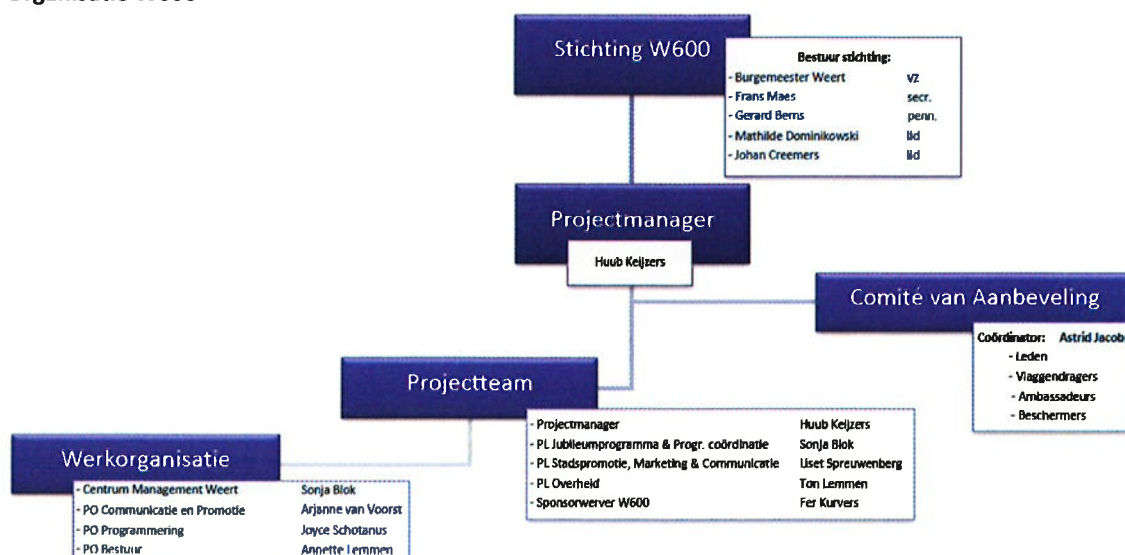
Stichting W600

Bestuur stichting:

| | |
|---|---|
| - Burgemeester Weert | vz |
| - Frans Maes | secr. |
| - Gerard Berns | penn. |
| - Mathilde Dominikowski | lid |
| - Johan Creemers | lid |

Projectmanager

Huub Keijzers

Comité van Aanbeveling

Coördinator: Astrid Jacob
- Leden
- Vlaggendragers
- Ambassadeurs
- Beschermers

Projectteam

| | |
|---|---|
| - Projectmanager | Huub Keijzers |
| - PL Jubileumprogramma & Progr. coördinatie | Sonja Blok |
| - PL Stadspromotie, Marketing & Communicatie | Liset Spreuwenberg |
| - PL Overheid | Ton Lemmen |
| - Sponsorwerver W600 | Fer Kurvers |

Werkorganisatie

| | |
|---|---|
| - Centrum Management Weert | Sonja Blok |
| - PO Communicatie en Promotie | Arjanne van Voorst |
| - PO Programmering | Joyce Schotanus |
| - PO Bestuur | Annette Lemmen |